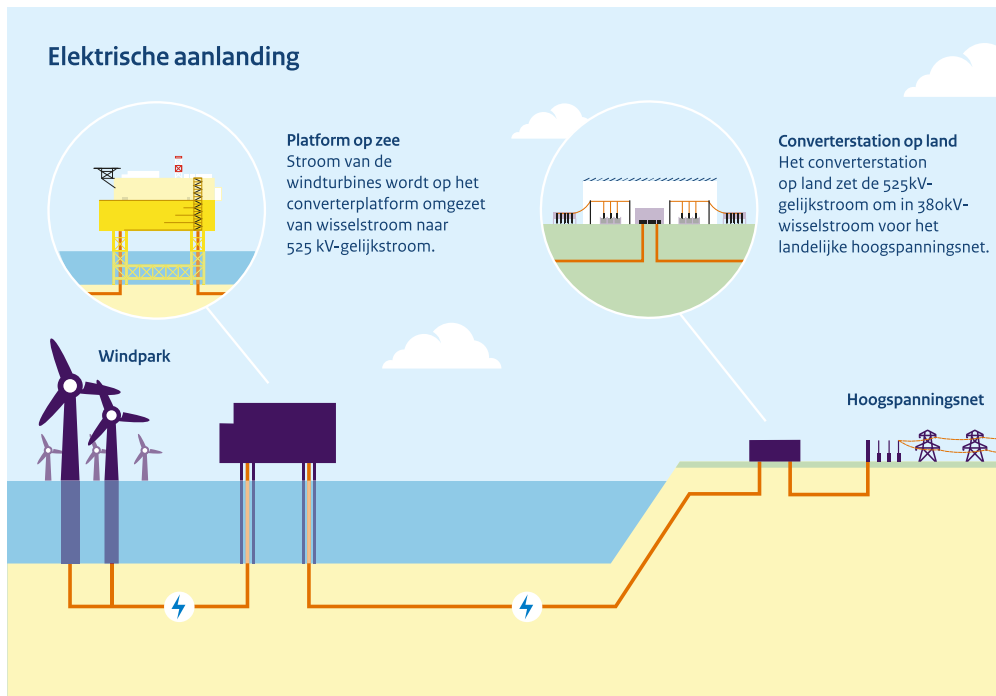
Elektrische aanlanding

Platform op zee
Stroom van de windturbines wordt op het converterplatform omgezet van wisselstroom naar 525 kV-gelijkstroom.

Converterstation op land
Het converterstation op land zet de 525kV-gelijkstroom om in 380kV-wisselstroom voor het landelijke hoogspanningsnet.

Windpark

Hoogspanningsnet